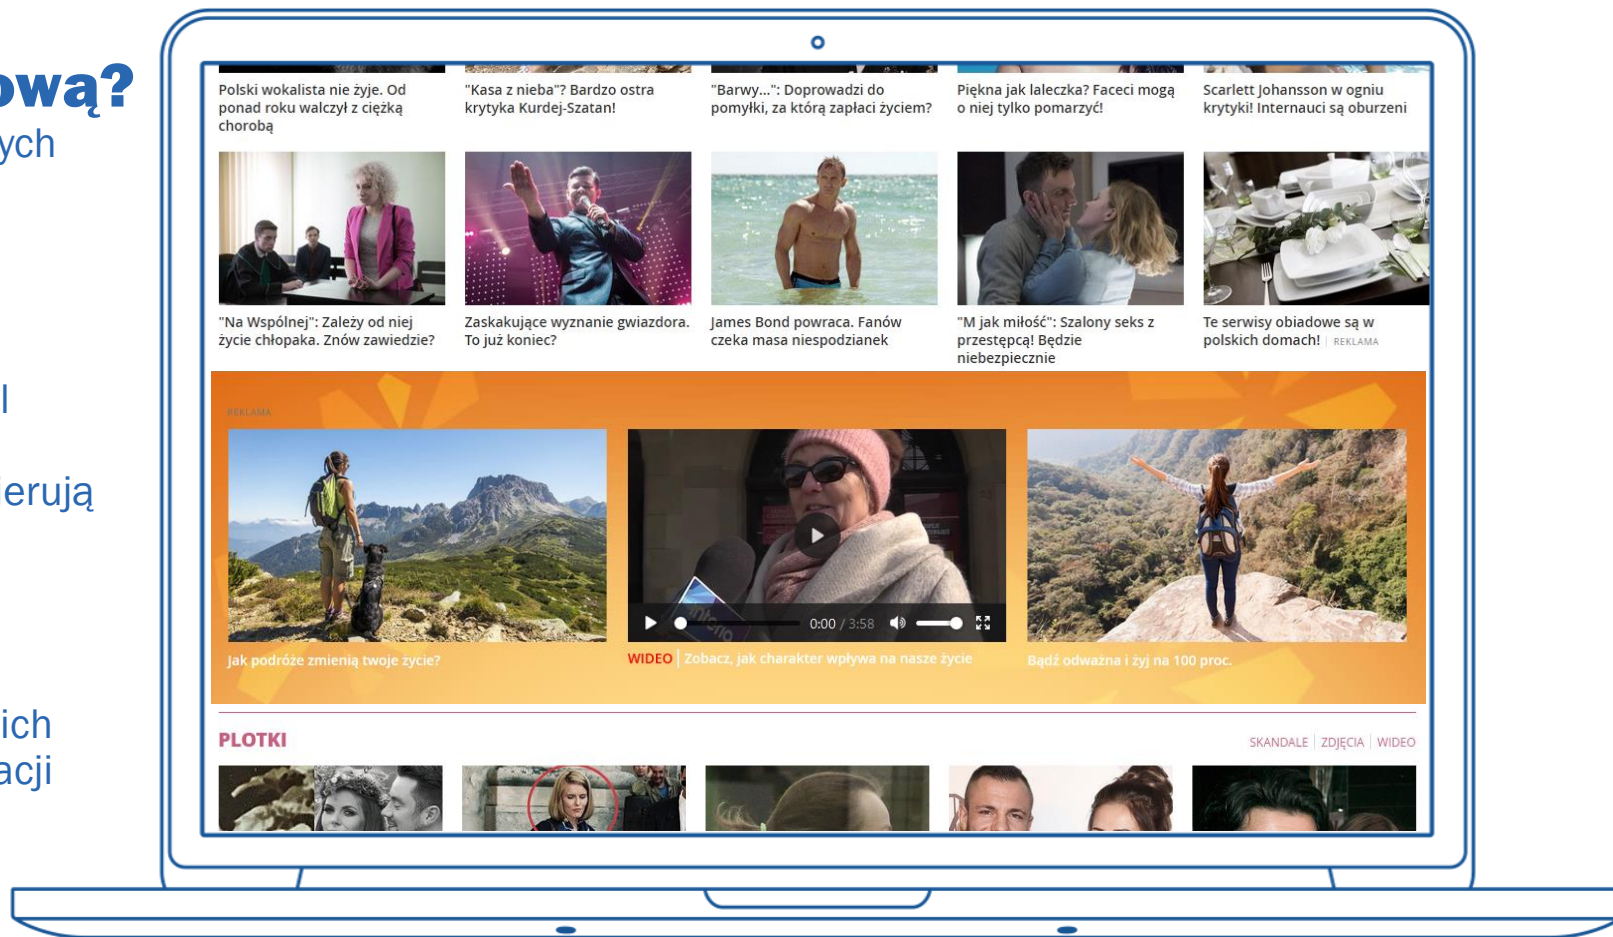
ową?
ych

l

erują

ich
acji

Polski wokalista nie żyje. Od ponad roku walczył z ciężką chorobą

"Kasa z nieba"? Bardzo ostra krytyka Kurdej-Szatan!

"Barwy...": Doprowadzi do pomyłki, za którą zapłaci życiem?

Piękna jak laleczka? Faceci mogą o niej tylko pomarzyć!

Scarlett Johansson w ogniu krytyki! Internauci są oburzeni

"Na Wspólnej": Zależy od niej życie chłopaka. Znów zawiedzie?

Zaskakujące wyznanie gwiazdora. To już koniec?

James Bond powraca. Fanów czeka masa niespodzianek

"M jak miłość": Szalony seks z przestępcą! Będzie niebezpiecznie

Te serwisy obiadowe są w polskich domach! REKLAMA

REKLAMA

0:00 / 3:58

Jak podróże zmienią twoje życie?

WIDEO | Zobacz, jak charakter wpływa na nasze życie

Bądź odważna i żyj na 100 proc.

PLOTKI

SKANDALE | ZDJĘCIA | WIDEO